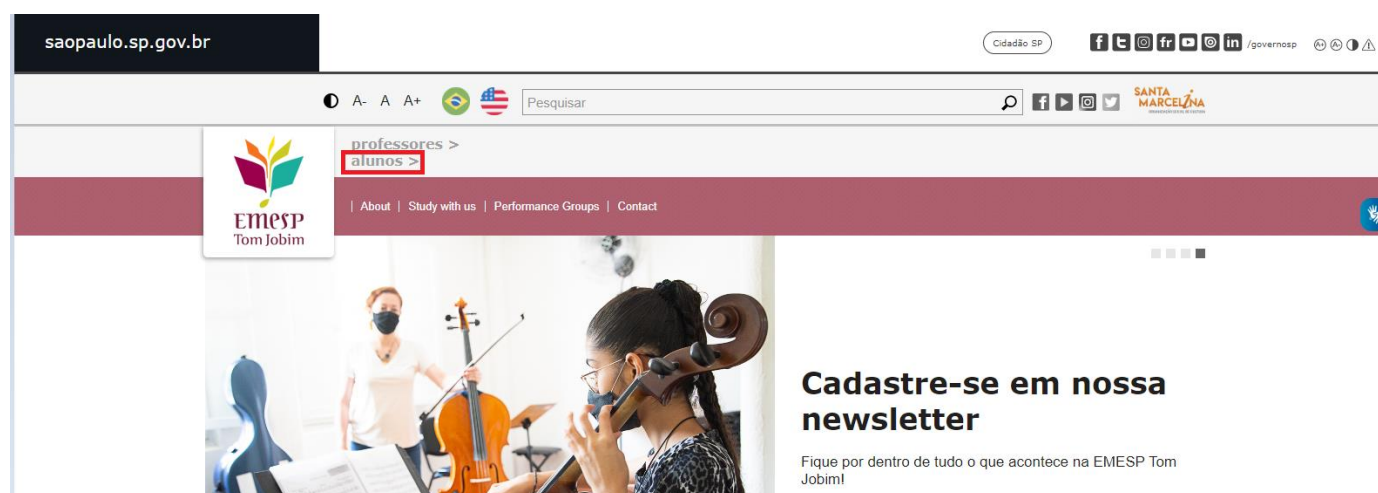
saopaulo.sp.gov.br

Cidadão SP

/governosp

A- A A+

Pesquisar

SANTA MARCELINA

professores >
alunos >

EMESP
Tom Jobim

| About | Study with us | Performance Groups | Contact

Cadastre-se em nossa newsletter

Fique por dentro de tudo o que acontece na EMESP Tom Jobim!